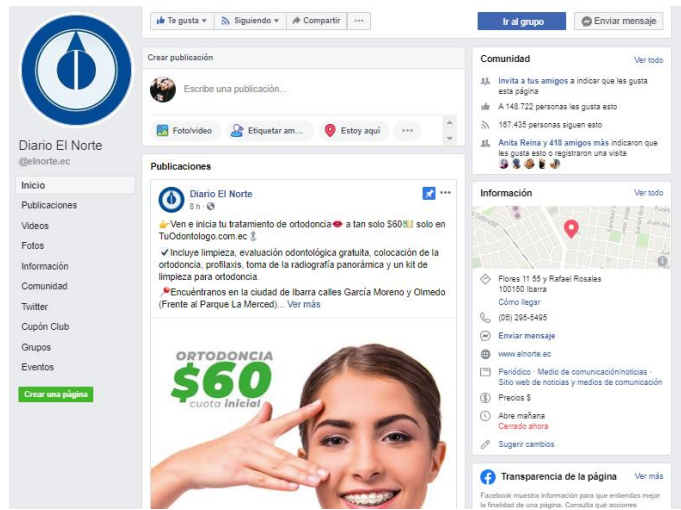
Te gusta ▾ Siguiendo ▾ Compartir ···

Ir al grupo

Enviar mensaje

Diario El Norte
@elnorte.ec

Inicio
Publicaciones
Videos
Fotos
Información
Comunidad
Twitter
Cupón Club
Grupos
Eventos

Crear una página

Crear publicación

Escribe una publicación...

Foto/video
Etiquetar am...
Estoy aquí
···

Publicaciones

Diario El Norte
8 h ·

Ven e inicia tu tratamiento de ortodoncia a tan solo $60 solo en TuOdontologo.com.ec

Incluye limpieza, evaluación odontológica gratuita, colocación de la ortodoncia, profilaxis, toma de la radiografía panorámica y un kit de limpieza para ortodoncia.

Encuéntranos en la ciudad de Ibarra calles García Moreno y Olmedo (Frente al Parque La Merced)... Ver más

ORTODONCIA
$60
cuota inicial

Comunidad
Ver todo

Invita a tus amigos a indicar que les gusta esta página
A 148.722 personas les gusta esto
167.435 personas siguen esto
Anita Reina y 418 amigos más indicaron que les gusta esto o registraron una visita

Información
Ver todo

Flores 11 55 y Rafael Rosales
100150 Ibarra
Cómo llegar
(06) 295-5495
Enviar mensaje
www.elnorte.ec
Periódico · Medio de comunicación/noticias · Sitio web de noticias y medios de comunicación
Precios $
Abre mañana
Cerrado ahora
Sugerir cambios

Transparencia de la página
Ver más

Facebook muestra información para que entiendas mejor la finalidad de una página. Consulta qué acciones